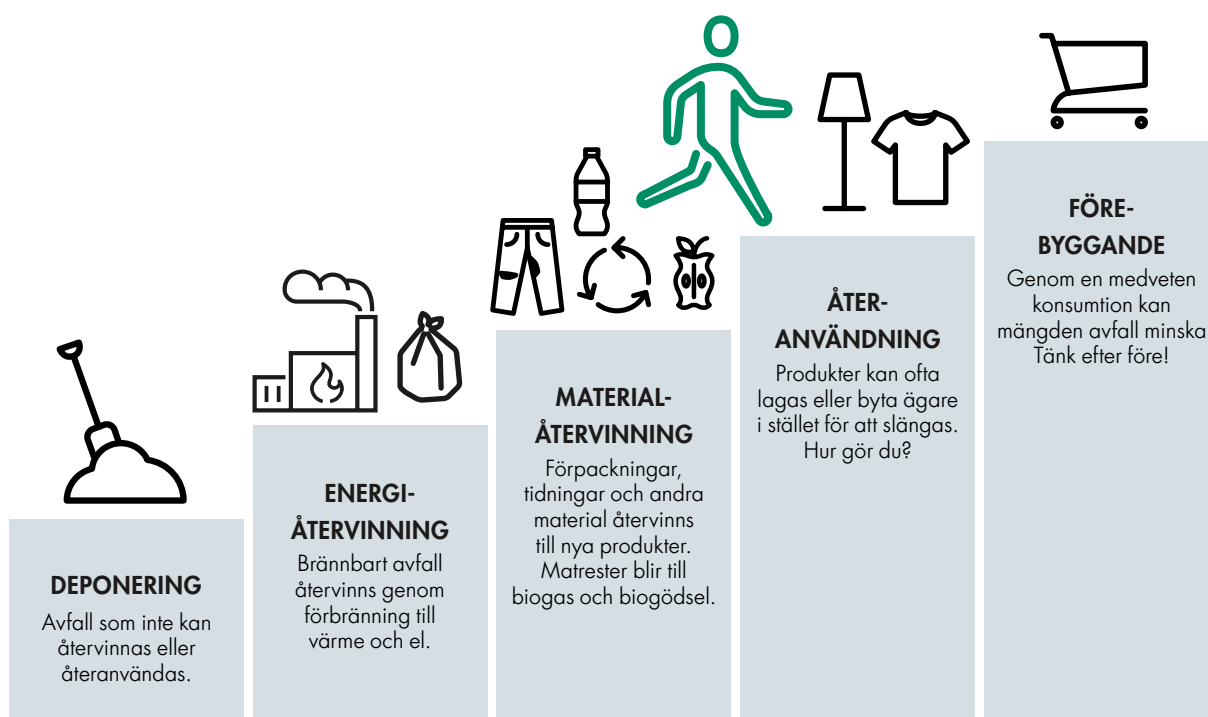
DEPONERING
Avfall som inte kan återvinnas eller återanvändas.

ENERGIÅTERVINNING
Brännbart avfall återvinns genom förbränning till värme och el.

MATERIALÅTERVINNING
Förpackningar, tidningar och andra material återvinns till nya produkter. Matrester blir till biogas och biogödsel.

ÅTERANVÄNDNING
Produkter kan ofta lagas eller byta ägare i stället för att slängas. Hur gör du?

FÖREBYGGANDE
Genom en medveten konsumtion kan mängden avfall minska Tänk efter före!